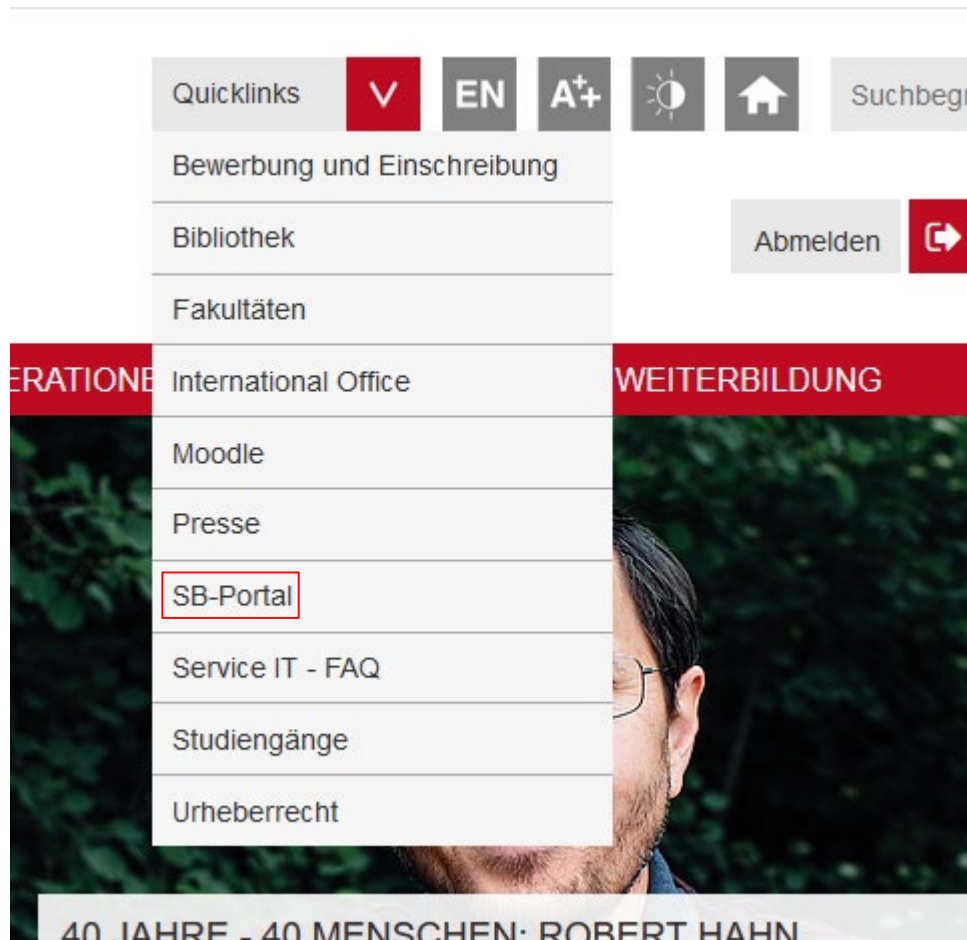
Quicklinks V EN A+ Suchbeg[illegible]

Bewerbung und Einschreibung
Bibliothek
Fakultäten
International Office
Moodle
Presse
SB-Portal
Service IT - FAQ
Studiengänge
Urheberrecht

Abmelden

ERATIONE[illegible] WEITERBILDUNG

40 JAHRE - 40 MENSCHEN: ROBERT HAHN